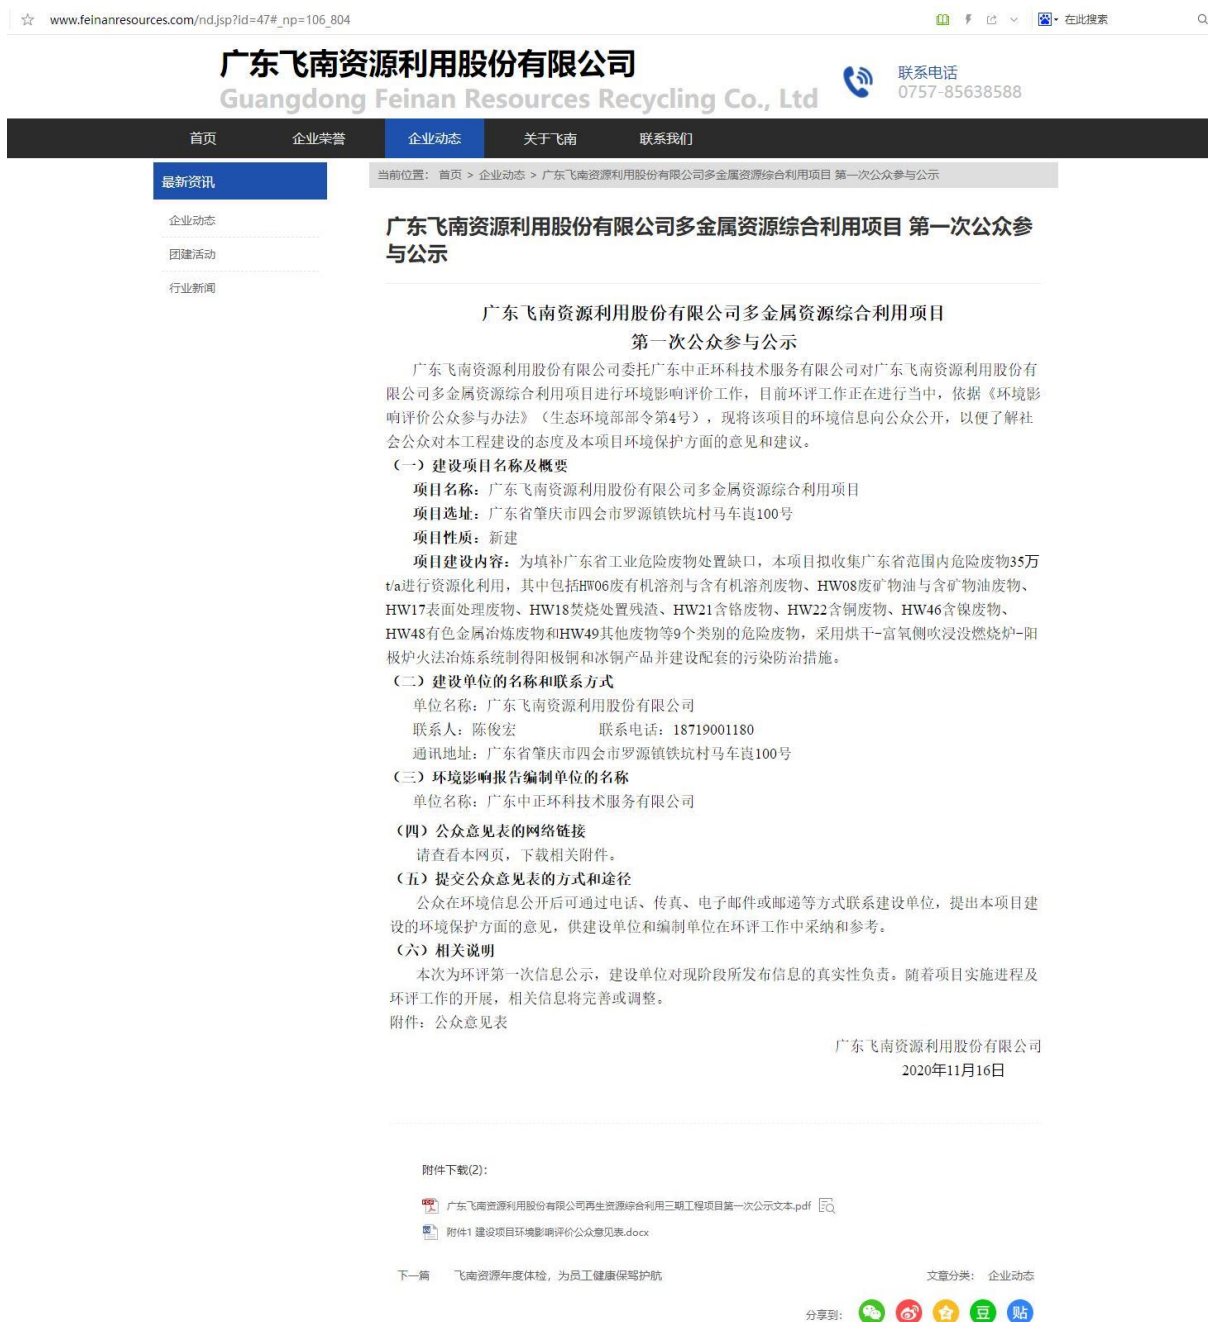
www.feinanresources.com/nd.jsp?id=47#_np=106_804

在此搜索

广东飞南资源利用股份有限公司
Guangdong Feinan Resources Recycling Co., Ltd

联系电话
0757-85638588

首页　企业荣誉　企业动态　关于飞南　联系我们

最新资讯
企业动态
团建活动
行业新闻

当前位置： 首页 > 企业动态 > 广东飞南资源利用股份有限公司多金属资源综合利用项目 第一次公众参与公示

广东飞南资源利用股份有限公司多金属资源综合利用项目 第一次公众参与公示

广东飞南资源利用股份有限公司多金属资源综合利用项目
第一次公众参与公示

广东飞南资源利用股份有限公司委托广东中正环科技术服务有限公司对广东飞南资源利用股份有限公司多金属资源综合利用项目进行环境影响评价工作，目前环评工作正在进行当中，依据《环境影响评价公众参与办法》（生态环境部部令第4号），现将该项目的环境信息向公众公开，以便了解社会公众对本工程建设的态度及本项目环境保护方面的意见和建议。

（一）建设项目名称及概要
项目名称：广东飞南资源利用股份有限公司多金属资源综合利用项目
项目选址：广东省肇庆市四会市罗源镇铁坑村马车崀100号
项目性质：新建
项目建设内容：为填补广东省工业危险废物处置缺口，本项目拟收集广东省范围内危险废物35万t/a进行资源化利用，其中包括HW06废有机溶剂与含有机溶剂废物、HW08废矿物油与含矿物油废物、HW17表面处理废物、HW18焚烧处置残渣、HW21含铬废物、HW22含铜废物、HW46含镍废物、HW48有色金属冶炼废物和HW49其他废物等9个类别的危险废物，采用烘干-富氧侧吹浸没燃烧炉-阳极炉火法冶炼系统制得阳极铜和冰铜产品并建设配套的污染防治措施。

（二）建设单位的名称和联系方式
单位名称：广东飞南资源利用股份有限公司
联系人：陈俊宏　　联系电话：18719001180
通讯地址：广东省肇庆市四会市罗源镇铁坑村马车崀100号

（三）环境影响报告编制单位的名称
单位名称：广东中正环科技术服务有限公司

（四）公众意见表的网络链接
请查看本网页，下载相关附件。

（五）提交公众意见表的方式和途径
公众在环境信息公开后可通过电话、传真、电子邮件或邮递等方式联系建设单位，提出本项目建设的环境保护方面的意见，供建设单位和编制单位在环评工作中采纳和参考。

（六）相关说明
本次为环评第一次信息公示，建设单位对现阶段所发布信息的真实性负责。随着项目实施进程及环评工作的开展，相关信息将完善或调整。
附件：公众意见表

广东飞南资源利用股份有限公司
2020年11月16日

附件下载(2):
广东飞南资源利用股份有限公司再生资源综合利用三期工程项目第一次公示文本.pdf
附件1 建设项目环境影响评价公众意见表.docx

下一篇　飞南资源年度体检，为员工健康保驾护航
文章分类： 企业动态
分享到：